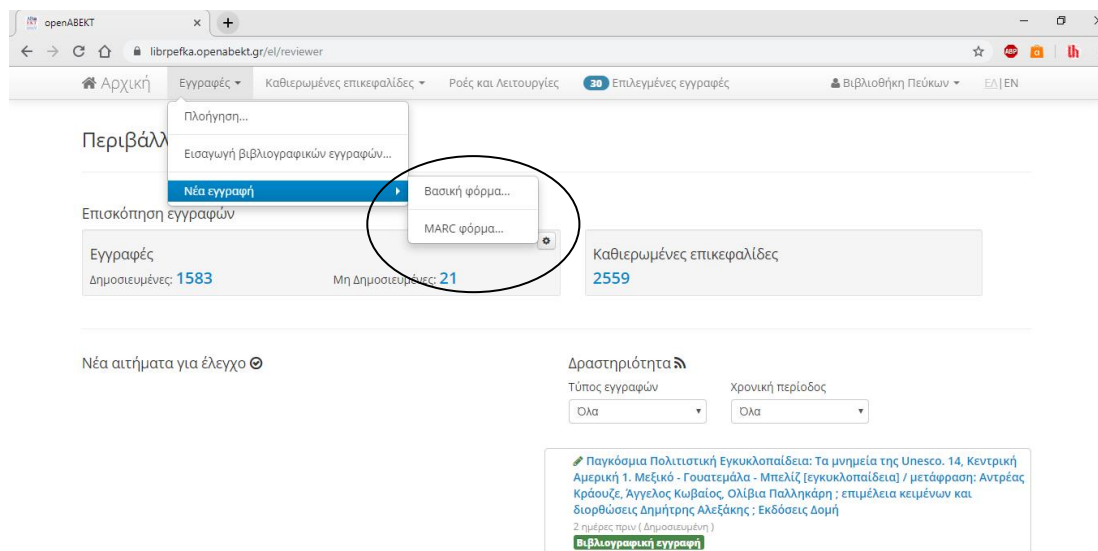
openABEKT ×
librpefka.openabekt.gr/el/reviewer
ABP
Αρχική Εγγραφές ▾ Καθιερωμένες επικεφαλίδες ▾ Ροές και Λειτουργίες 30 Επιλεγμένες εγγραφές Βιβλιοθήκη Πεύκων ▾ ΕΛ | EN
Πλοήγηση...
Εισαγωγή βιβλιογραφικών εγγραφών...
Νέα εγγραφή
Βασική φόρμα...
MARC φόρμα...
Περιβάλλ
Επισκόπηση εγγραφών
Εγγραφές
Δημοσιευμένες: 1583
Μη Δημοσιευμένες: 21
Καθιερωμένες επικεφαλίδες
2559
Νέα αιτήματα για έλεγχο
Δραστηριότητα
Τύπος εγγραφών
Όλα
Χρονική περίοδος
Όλα
Παγκόσμια Πολιτιστική Εγκυκλοπαίδεια: Τα μνημεία της Unesco. 14, Κεντρική Αμερική 1. Μεξικό - Γουατεμάλα - Μπελίζ [εγκυκλοπαίδεια] / μετάφραση: Αντρέας Κράουζε, Άγγελος Κωβαίος, Ολίβια Παλληκάρη ; επιμέλεια κειμένων και διορθώσεις Δημήτρης Αλεξάκης ; Εκδόσεις Δομή
2 ημέρες πριν ( Δημοσιευμένη )
Βιβλιογραφική εγγραφή